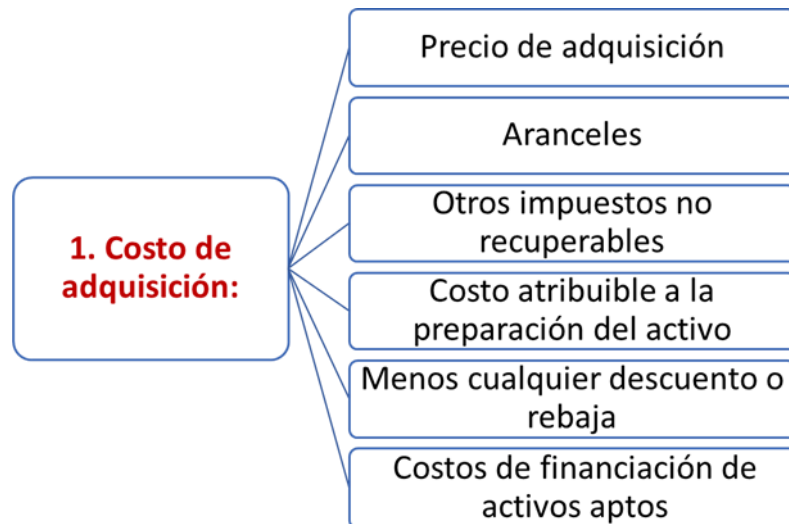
1. Costo de adquisición:

Precio de adquisición

Aranceles

Otros impuestos no recuperables

Costo atribuible a la preparación del activo

Menos cualquier descuento o rebaja

Costos de financiación de activos aptos